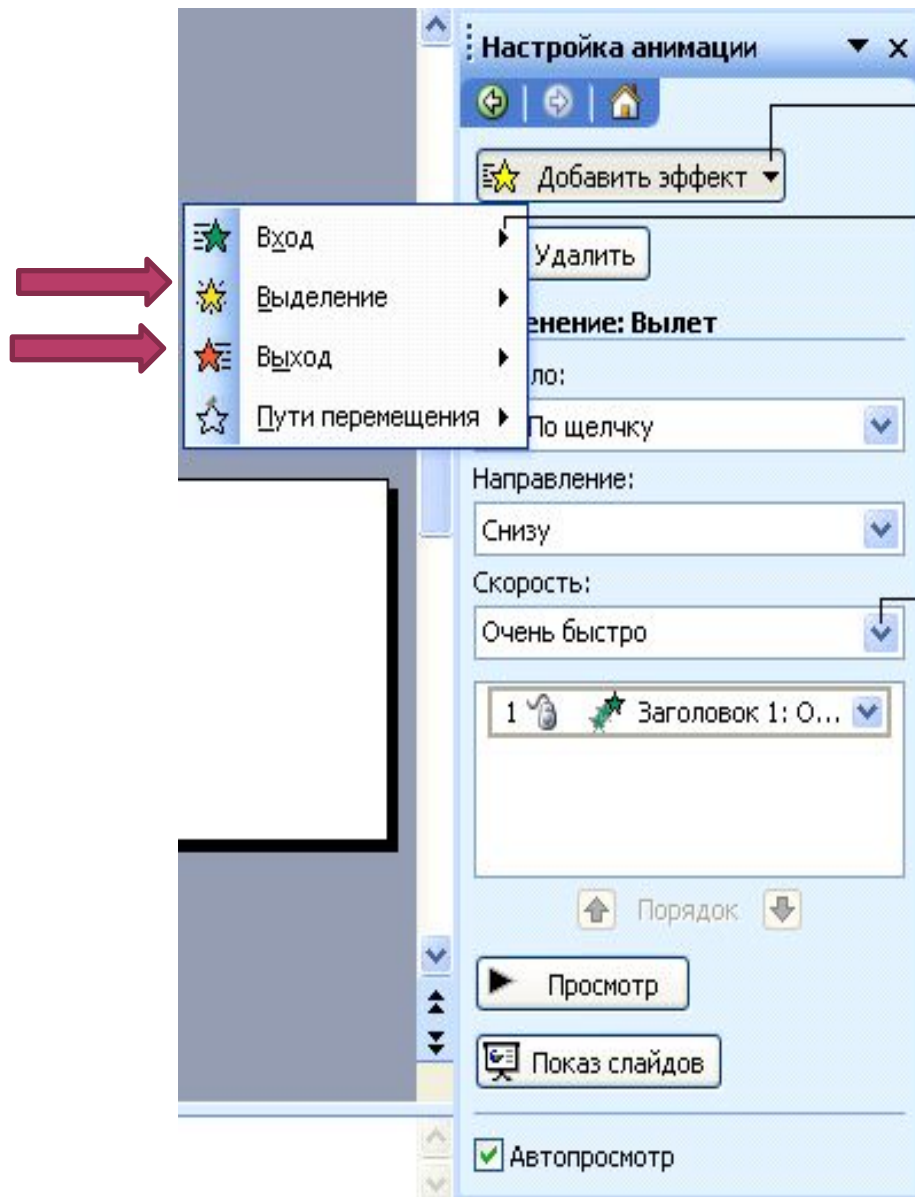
Настройка анимации

Добавить эффект

Вход
Выделение
Выход
Пути перемещения

Удалить

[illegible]енение: Вылет

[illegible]ло:

По щелчку

Направление:

Снизу

Скорость:

Очень быстро

1 Заголовок 1: О...

Порядок

Просмотр

Показ слайдов

Автопросмотр